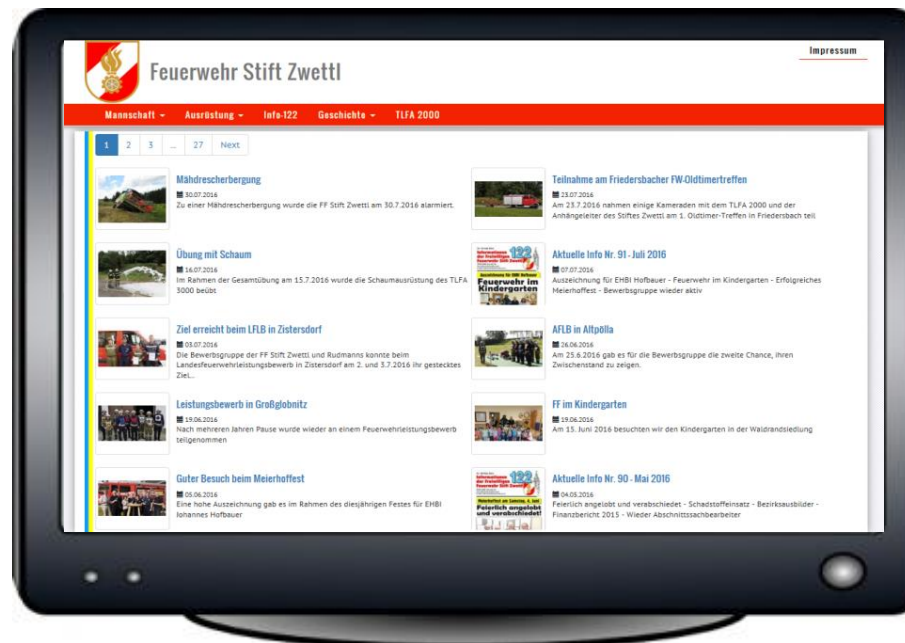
Feuerwehr Stift Zwettl

Impressum

Mannschaft ▾ Ausrüstung ▾ Info-122 Geschichte ▾ TLFA 2000

1 2 3 ... 27 Next

Mähdrescherbergung
30.07.2016
Zu einer Mähdrescherbergung wurde die FF Stift Zwettl am 30.7.2016 alarmiert.

Teilnahme am Friedersbacher FW-Oldtimertreffen
23.07.2016
Am 23.7.2016 nahmen einige Kameraden mit dem TLFA 2000 und der Anhängeleiter des Stiftes Zwettl am 1. Oldtimer-Treffen in Friedersbach teil

Übung mit Schaum
16.07.2016
Im Rahmen der Gesamtübung am 15.7.2016 wurde die Schaumausrüstung des TLFA 3000 beübt

Aktuelle Info Nr. 91 - Juli 2016
07.07.2016
Auszeichnung für EHBI Hofbauer - Feuerwehr im Kindergarten - Erfolgreiches Meierhoffest - Bewerbsgruppe wieder aktiv

Ziel erreicht beim LFLB in Zistersdorf
03.07.2016
Die Bewerbsgruppe der FF Stift Zwettl und Rudmanns konnte beim Landesfeuerwehrleistungsbewerb in Zistersdorf am 2. und 3.7.2016 ihr gestecktes Ziel...

AFLB in Altpölla
26.06.2016
Am 25.6.2016 gab es für die Bewerbsgruppe die zweite Chance, ihren Zwischenstand zu zeigen.

Leistungsbewerb in Großglobnitz
19.06.2016
Nach mehreren Jahren Pause wurde wieder an einem Feuerwehrleistungsbewerb teilgenommen

FF im Kindergarten
19.06.2016
Am 15. Juni 2016 besuchten wir den Kindergarten in der Waldrandsiedlung

Guter Besuch beim Meierhoffest
05.06.2016
Eine hohe Auszeichnung gab es im Rahmen des diesjährigen Festes für EHBI Johannes Hofbauer

Aktuelle Info Nr. 90 - Mai 2016
04.05.2016
Feierlich angelobt und verabschiedet - Schadstoffeinsatz - Bezirksausbilder - Finanzbericht 2015 - Wieder Abschnittssachbearbeiter